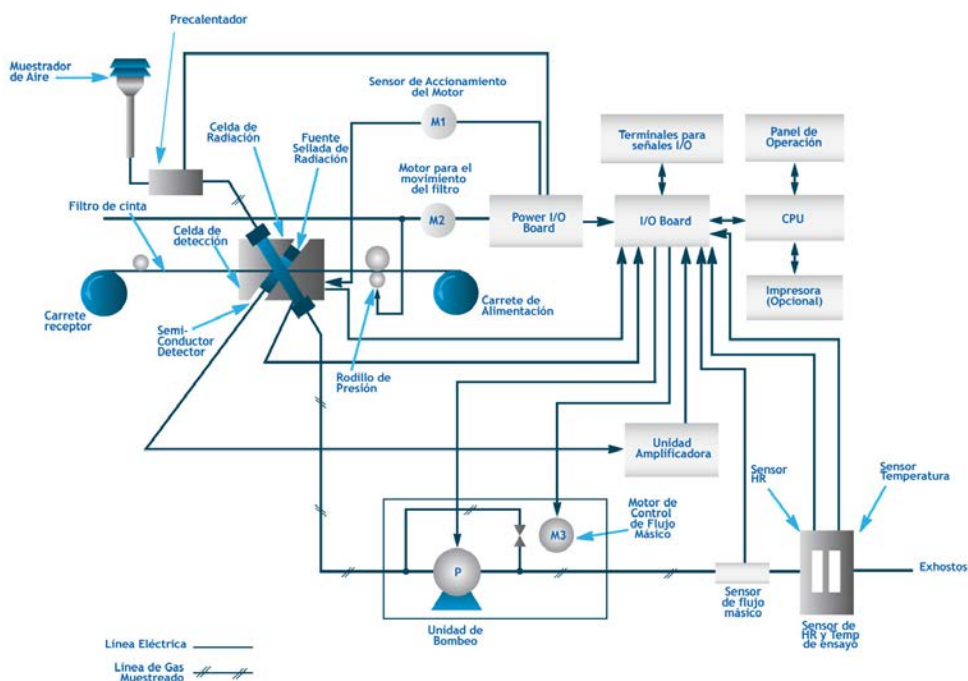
Precalentador

Muestrador de Aire

Sensor de Accionamiento del Motor

M1

Celda de Radiación

Fuente Sellada de Radiación

Motor para el movimiento del filtro

Terminales para señales I/O

Panel de Operación

Filtro de cinta

M2

Power I/O Board

I/O Board

CPU

Celda de detección

Carrete receptor

Carrete de Alimentación

Impresora (Opcional)

Semi-Conductor Detector

Rodillo de Presión

Unidad Amplificadora

Sensor HR

Sensor Temperatura

Motor de Control de Flujo Másico

M3

P

Exhostos

Sensor de flujo másico

Sensor de HR y Temp de ensayo

Unidad de Bombeo

Línea Eléctrica

Línea de Gas Muestreado